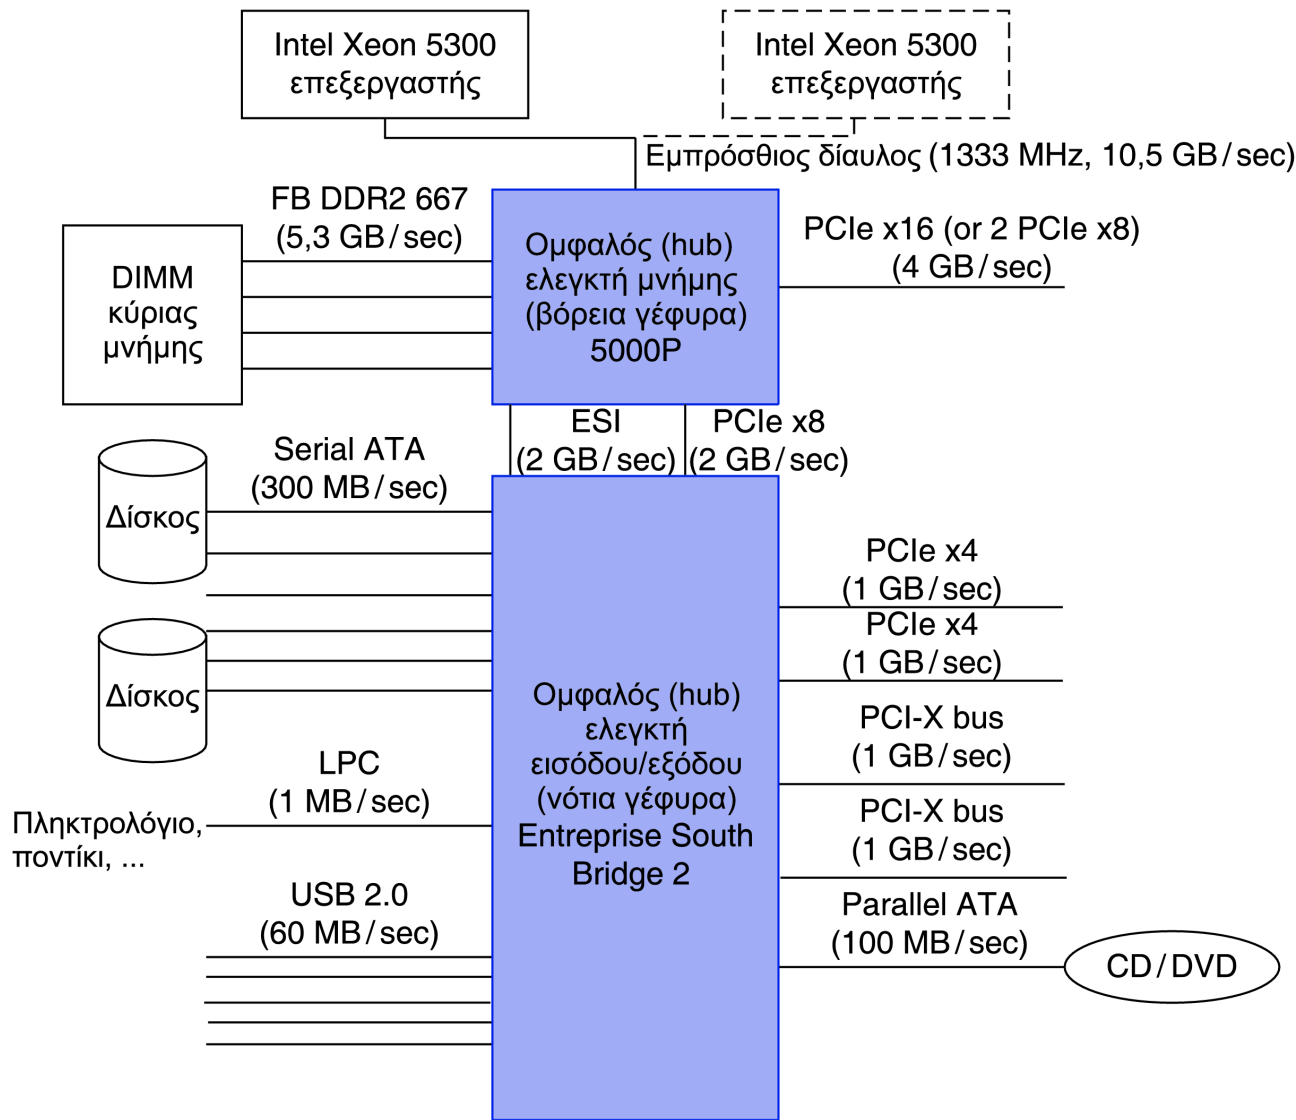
Intel Xeon 5300
επεξεργαστής

Intel Xeon 5300
επεξεργαστής

Εμπρόσθιος δίαυλος (1333 MHz, 10,5 GB/sec)

FB DDR2 667
(5,3 GB/sec)

DIMM
κύριας
μνήμης

Ομφαλός (hub)
ελεγκτή μνήμης
(βόρεια γέφυρα)
5000P

PCIe x16 (or 2 PCIe x8)
(4 GB/sec)

ESI
(2 GB/sec)

PCIe x8
(2 GB/sec)

Serial ATA
(300 MB/sec)

Δίσκος

Δίσκος

PCIe x4
(1 GB/sec)

PCIe x4
(1 GB/sec)

Ομφαλός (hub)
ελεγκτή
εισόδου/εξόδου
(νότια γέφυρα)
Entreprise South
Bridge 2

PCI-X bus
(1 GB/sec)

PCI-X bus
(1 GB/sec)

LPC
(1 MB/sec)

Πληκτρολόγιο,
ποντίκι, ...

USB 2.0
(60 MB/sec)

Parallel ATA
(100 MB/sec)

CD/DVD